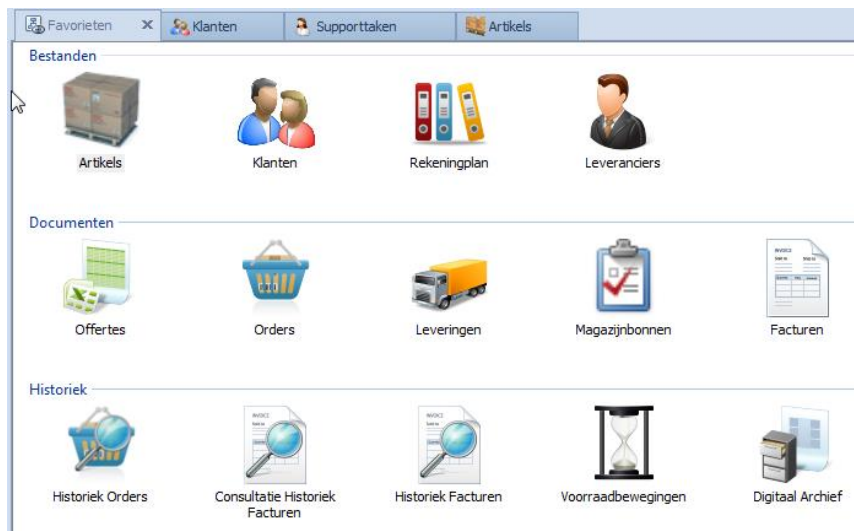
Favorieten ✕ Klanten Supporttaken Artikels

Bestanden

Artikels

Klanten

Rekeningplan

Leveranciers

Documenten

Offertes

Orders

Leveringen

Magazijnbonnen

Facturen

Historiek

Historiek Orders

Consultatie Historiek Facturen

Historiek Facturen

Voorraadbewegingen

Digitaal Archief